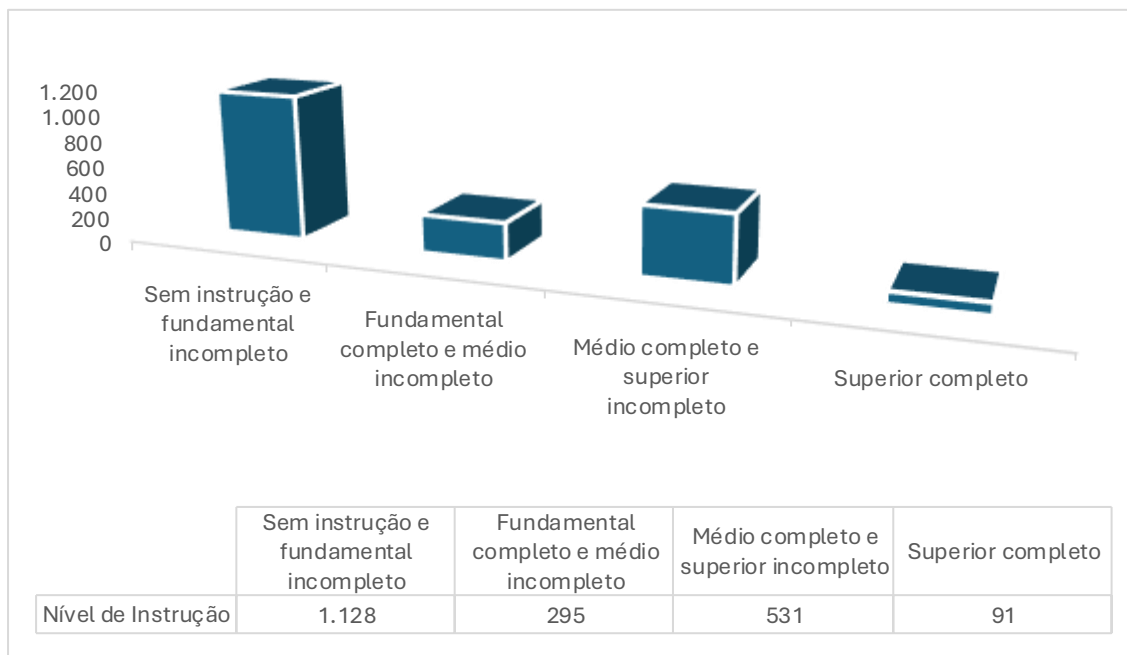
1.200
1.000
800
600
400
200
0

Sem instrução e fundamental incompleto

Fundamental completo e médio incompleto

Médio completo e superior incompleto

Superior completo

| | Sem instrução e fundamental incompleto | Fundamental completo e médio incompleto | Médio completo e superior incompleto | Superior completo |
|---|---|---|---|---|
| Nível de Instrução | 1.128 | 295 | 531 | 91 |